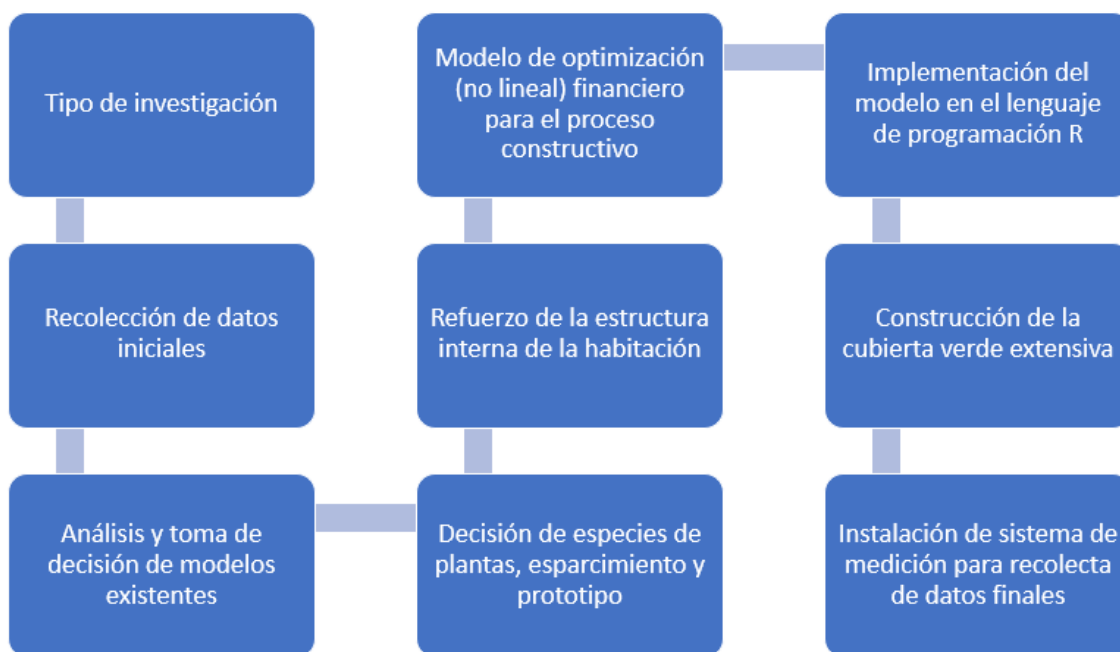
Tipo de investigación

Recolección de datos iniciales

Análisis y toma de decisión de modelos existentes

Decisión de especies de plantas, esparcimiento y prototipo

Refuerzo de la estructura interna de la habitación

Modelo de optimización (no lineal) financiero para el proceso constructivo

Implementación del modelo en el lenguaje de programación R

Construcción de la cubierta verde extensiva

Instalación de sistema de medición para recolecta de datos finales